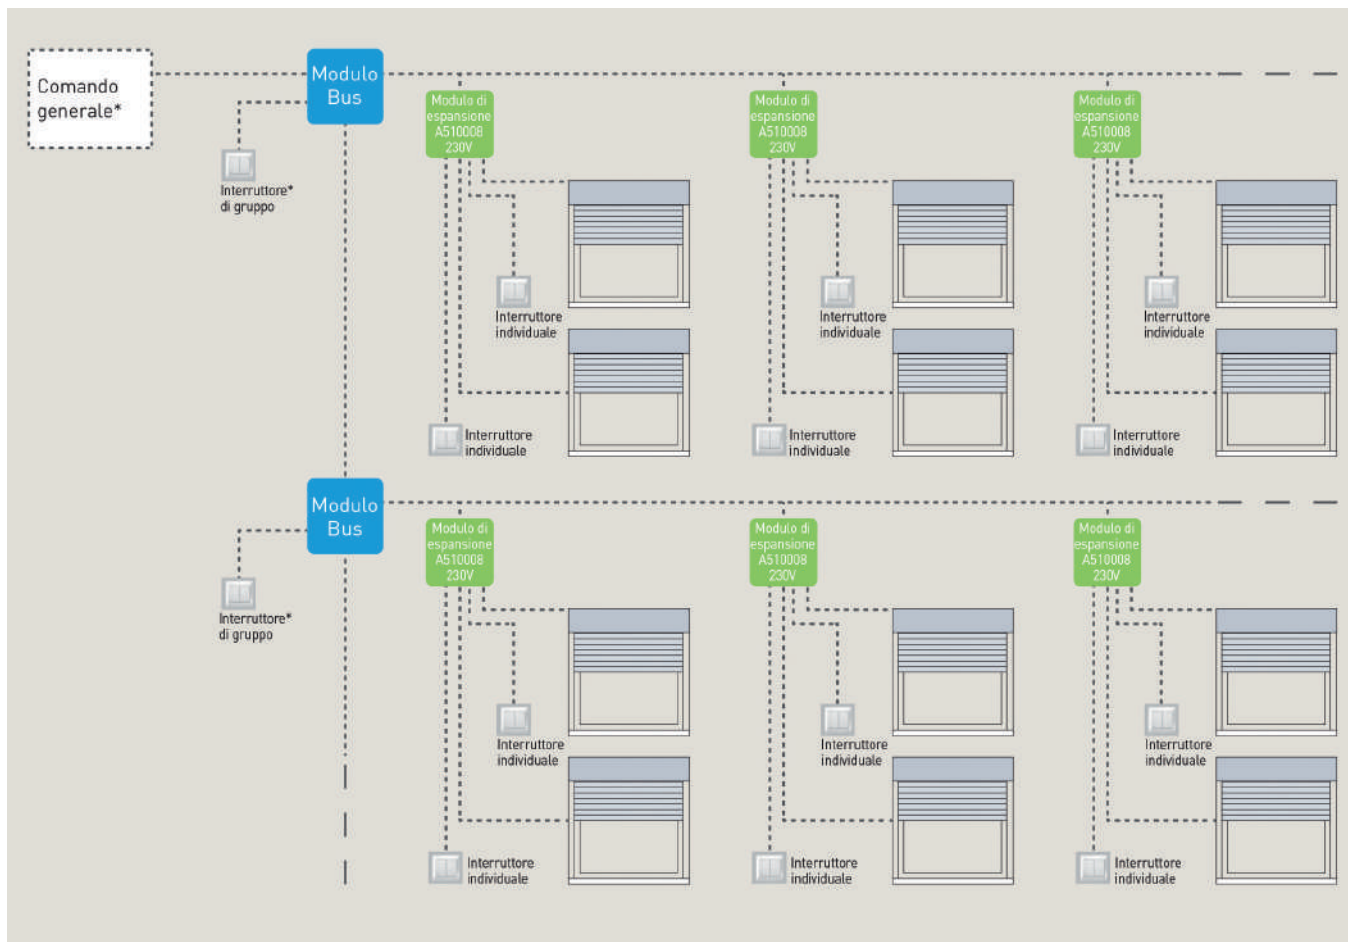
Comando generale*

Modulo Bus

Interruttore* di gruppo

Modulo di espansione A510008 230V

Interruttore individuale

Interruttore individuale

Modulo di espansione A510008 230V

Interruttore individuale

Interruttore individuale

Modulo di espansione A510008 230V

Interruttore individuale

Interruttore individuale

Modulo Bus

Interruttore* di gruppo

Modulo di espansione A510008 230V

Interruttore individuale

Interruttore individuale

Modulo di espansione A510008 230V

Interruttore individuale

Interruttore individuale

Modulo di espansione A510008 230V

Interruttore individuale

Interruttore individuale